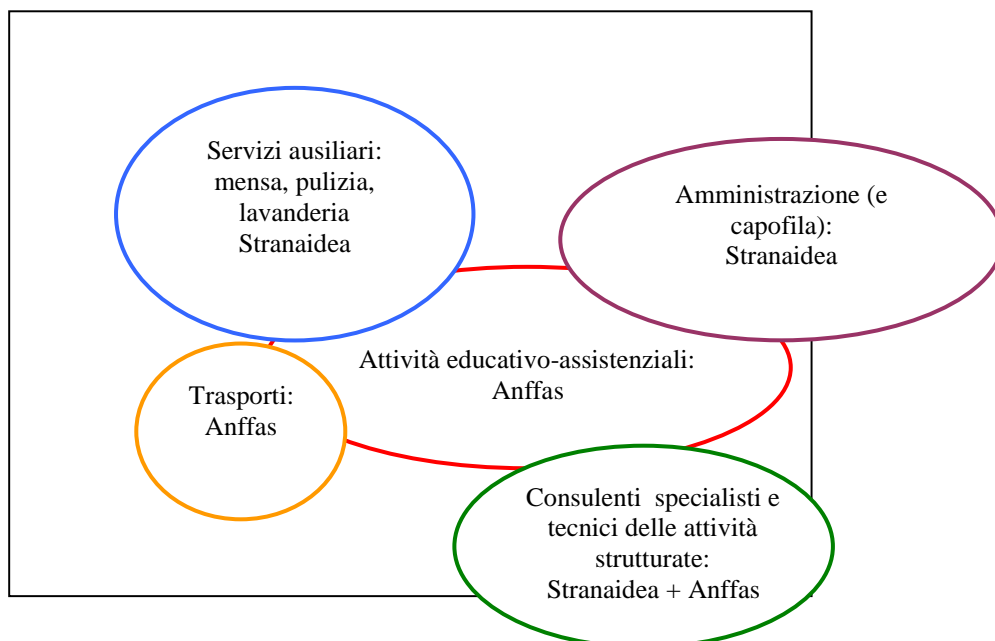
Servizi ausiliari: mensa, pulizia, lavanderia Stranaidea

Amministrazione (e capofila): Stranaidea

Attività educativo-assistenziali: Anffas

Trasporti: Anffas

Consulenti specialisti e tecnici delle attività strutturate: Stranaidea + Anffas